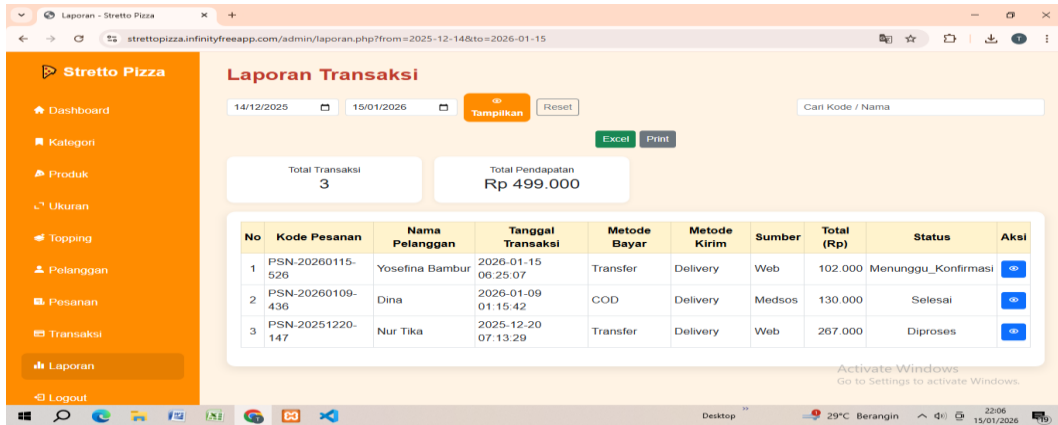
Laporan - Stretto Pizza
strettopizza.infinityfreeapp.com/admin/laporan.php?from=2025-12-14&to=2026-01-15

Stretto Pizza
Dashboard
Kategori
Produk
Ukuran
Topping
Pelanggan
Pesanan
Transaksi
Laporan
Logout

Laporan Transaksi

14/12/2025
15/01/2026
Tampilkan
Reset
Cari Kode / Nama

Excel
Print

Total Transaksi
3

Total Pendapatan
Rp 499.000

| No | Kode Pesanan | Nama Pelanggan | Tanggal Transaksi | Metode Bayar | Metode Kirim | Sumber | Total (Rp) | Status | Aksi |
|---|---|---|---|---|---|---|---|---|---|
| 1 | PSN-20260115-526 | Yosefina Bambur | 2026-01-15 06:25:07 | Transfer | Delivery | Web | 102.000 | Menunggu_Konfirmasi | |
| 2 | PSN-20260109-436 | Dina | 2026-01-09 01:15:42 | COD | Delivery | Medsos | 130.000 | Selesai | |
| 3 | PSN-20251220-147 | Nur Tika | 2025-12-20 07:13:29 | Transfer | Delivery | Web | 267.000 | Diproses | |

Activate Windows
Go to Settings to activate Windows.

Desktop
29°C Berangin
22:06
15/01/2026